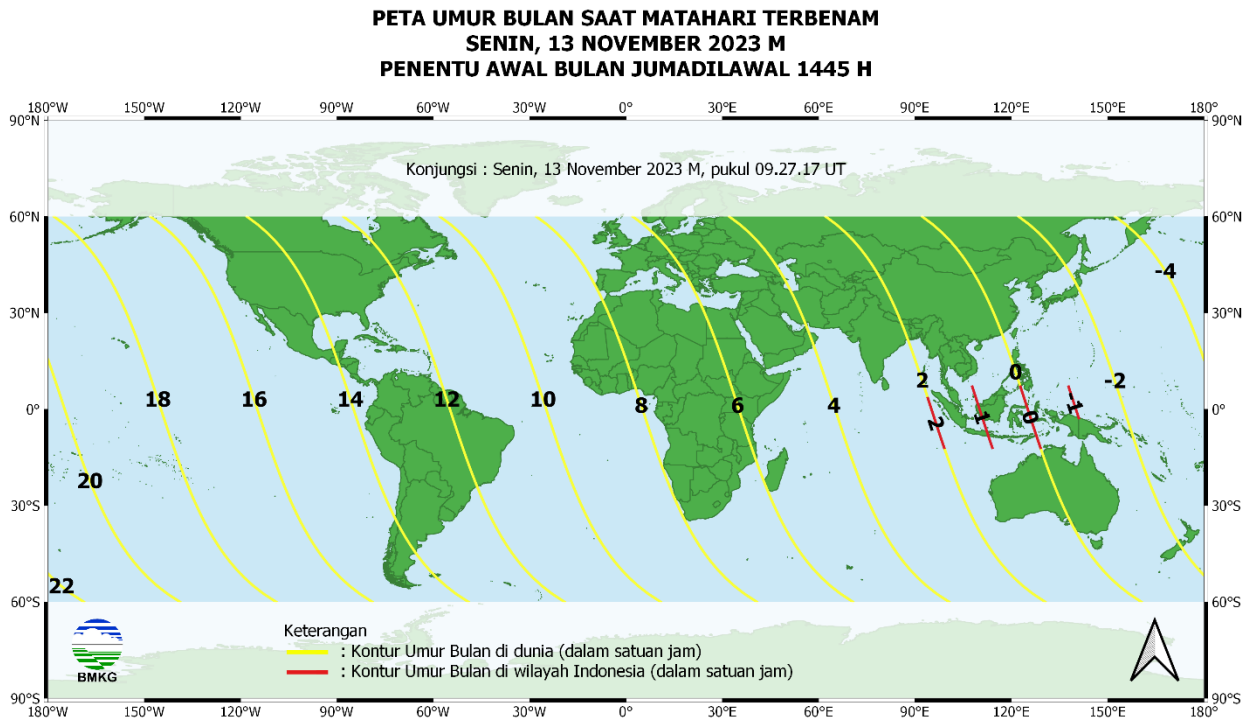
PETA UMUR BULAN SAAT MATAHARI TERBENAM
SENIN, 13 NOVEMBER 2023 M
PENENTU AWAL BULAN JUMADILAWAL 1445 H

180°W 150°W 120°W 90°W 60°W 30°W 0° 30°E 60°E 90°E 120°E 150°E 180°

90°N 60°N 30°N 0° 30°S 60°S 90°S

Konjungsi : Senin, 13 November 2023 M, pukul 09.27.17 UT

-4
18 16 14 12 10 8 6 4 2 0 -2
2 1 0 -1
20
22

BMKG

Keterangan
: Kontur Umur Bulan di dunia (dalam satuan jam)
: Kontur Umur Bulan di wilayah Indonesia (dalam satuan jam)

180°W 150°W 120°W 90°W 60°W 30°W 0° 30°E 60°E 90°E 120°E 150°E 180°